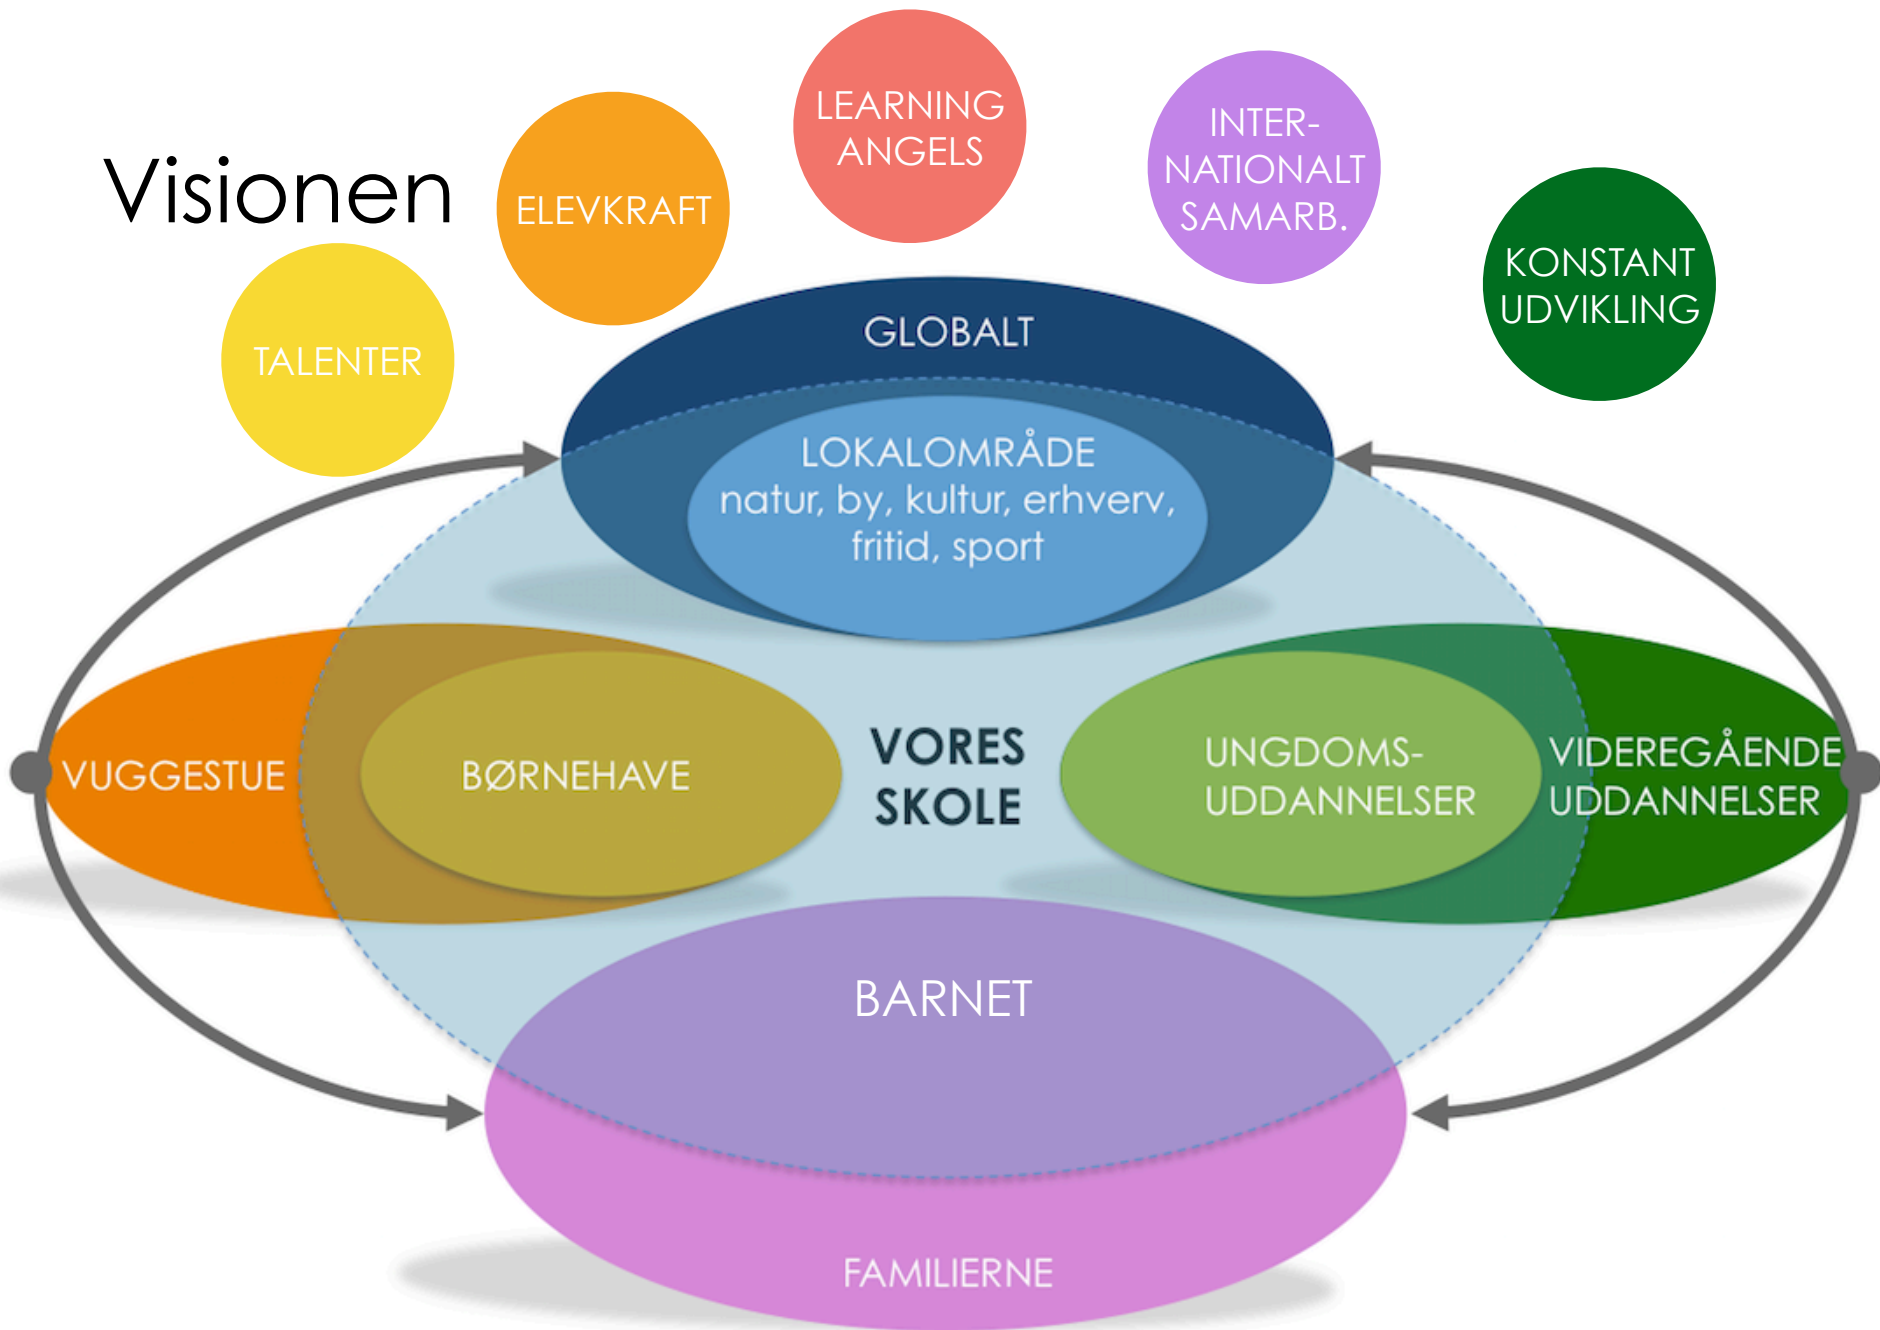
Visionen

TALENTER

ELEVKRAFT

LEARNING ANGELS

INTER-NATIONALT SAMARB.

KONSTANT UDVIKLING

GLOBALT

LOKALOMRÅDE
natur, by, kultur, erhverv, fritid, sport

VUGGESTUE

BØRNEHAVE

VORES SKOLE

UNGDOMS-UDDANNELSER

VIDEREGÅENDE UDDANNELSER

BARNET

FAMILIERNE